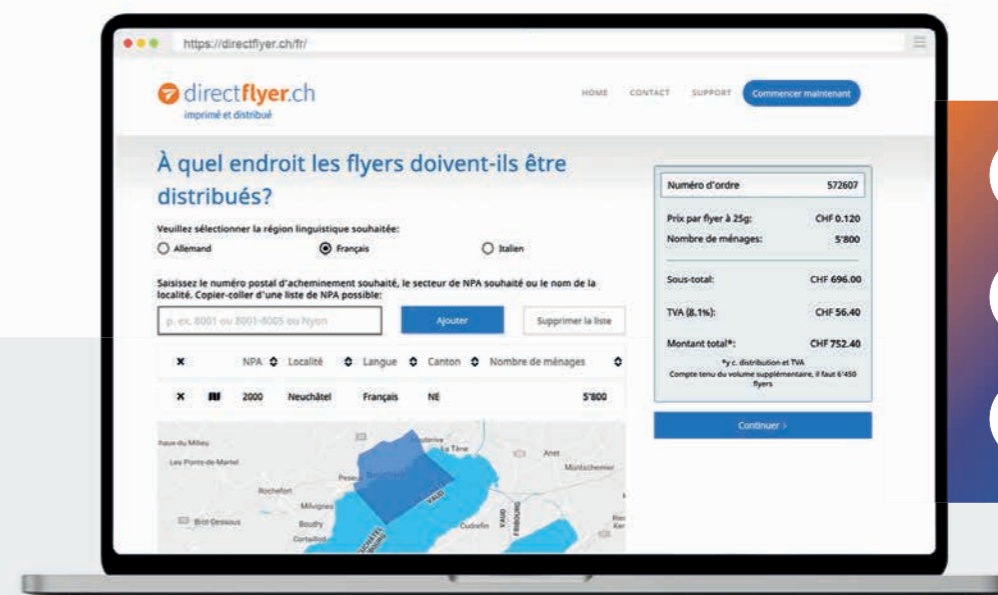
https://directflyer.ch/fr/

directflyer.ch
imprimé et distribué

HOME CONTACT SUPPORT Commencer maintenant

À quel endroit les flyers doivent-ils être distribués?

Veuillez sélectionner la région linguistique souhaitée:

Allemand Français Italien

Saisissez le numéro postal d'acheminement souhaité, le secteur de NPA souhaité ou le nom de la localité. Copier-coller d'une liste de NPA possible:

p. ex. 8001 ou 8001-8005 ou Nyon

Ajouter

Supprimer la liste

| | | NPA | Localité | Langue | Canton | Nombre de ménages |
|---|---|---|---|---|---|---|
| × | | 2000 | Neuchâtel | Français | NE | 5'800 |

Les Ponts-de-Martel
Rochefort
Milvignes
Boudry
Cortaillod
Bôle-Dessous
La Tène
Anet
Müntschemier
Peseux
Neuchâtel
Cudrefin
VAUD
FRIBOURG

Numéro d'ordre 572607

Prix par flyer à 25g: CHF 0.120
Nombre de ménages: 5'800

Sous-total: CHF 696.00

TVA (8,1%): CHF 56.40

Montant total*: CHF 752.40
*y c. distribution et TVA
Compte tenu du volume supplémentaire, il faut 6'450 flyers

Continuer ›